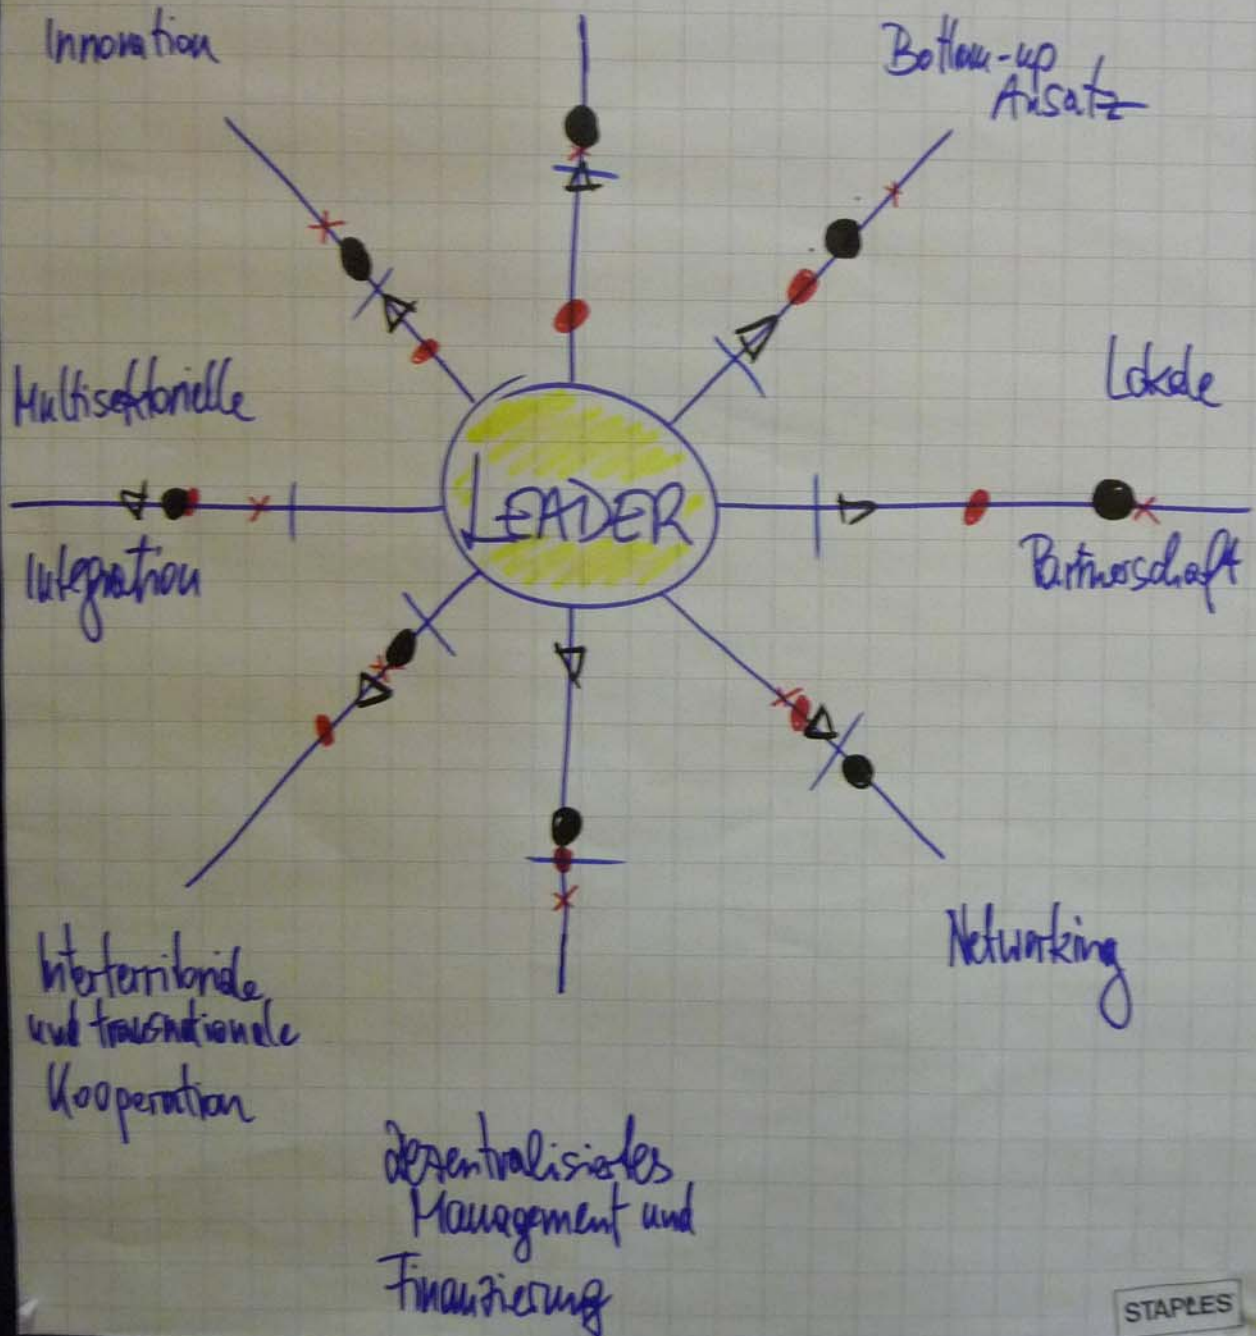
Innovation

Bottom-up Ansatz

Lokale Partnerschaft

Networking

dezentralisiertes Management und Finanzierung

Interterritoriale und transnationale Kooperation

Multisektorielle Integration

LEADER

STAPLES